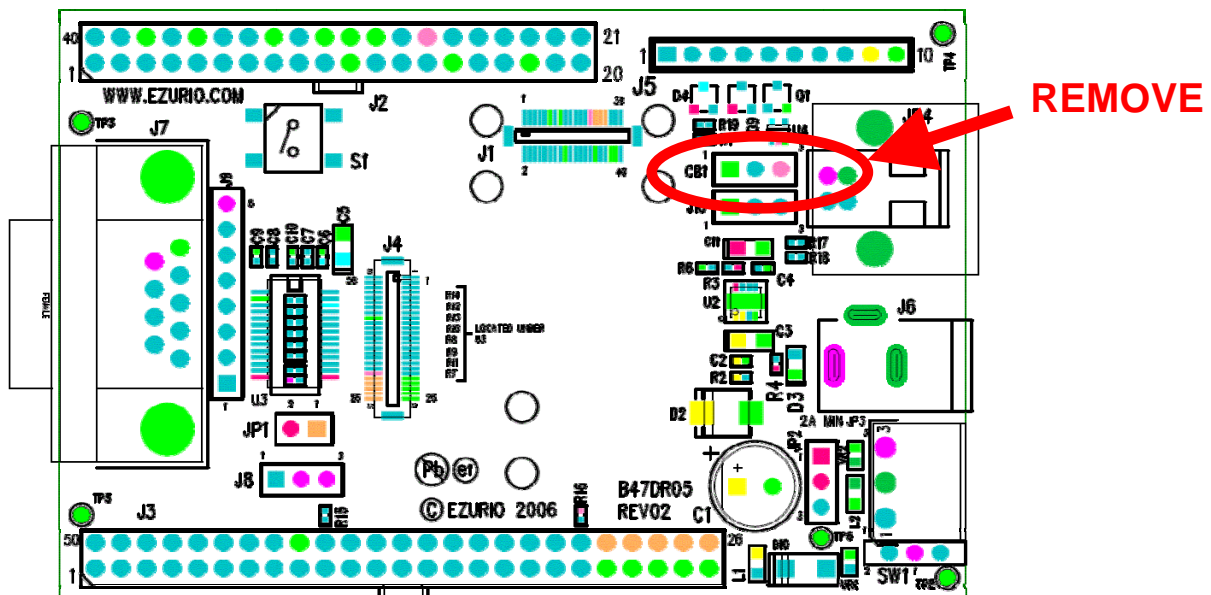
40
1
21
20
1
10
TP4
WWW.EZURIO.COM
J2
J5
D4
Q1
R19
U4
REMOVE
JP4
TP3
J7
S1
J1
CB1
J10
C11
R17
R18
R6
C4
R3
U2
J4
C3
J6
LOCATED UNDER
C2
R2
R4
D3
D2
U3
JP1
2A MIN JP3
JP2
J8
Pb
e1
TP5
J3
R15
© EZURIO 2006
R16
B47DR05
REV02
C1
50
1
26
TP6
SW1
L1
TP2